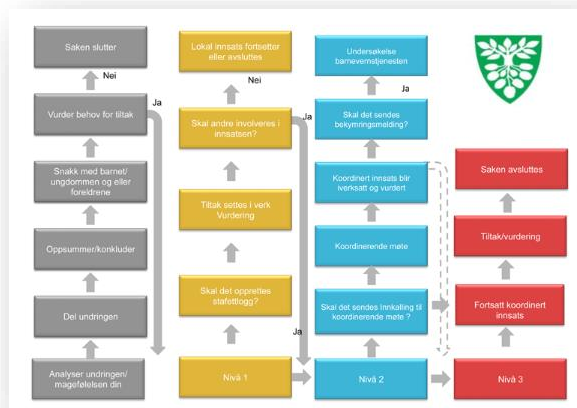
Saken slutter

Nei

Vurder behov for tiltak

Ja

Snakk med barnet/ ungdommen og eller foreldrene

Oppsummer/konkluder

Del undringen

Analyser undringen/ magefølelsen din

Lokal innsats fortsetter eller avsluttes

Nei

Skal andre involveres i innsatsen?

Ja

Tiltak settes i verk Vurdering

Skal det opprettes stafettlogg?

Ja

Nivå 1

Undersøkelse barnevernstjenesten

Ja

Skal det sendes bekymringsmelding?

Koordinert innsats blir iverksatt og vurdert

Koordinerende møte

Skal det sendes innkalling til koordinerende møte ?

Nivå 2

Saken avsluttes

Tiltak/vurdering

Fortsatt koordinert innsats

Nivå 3